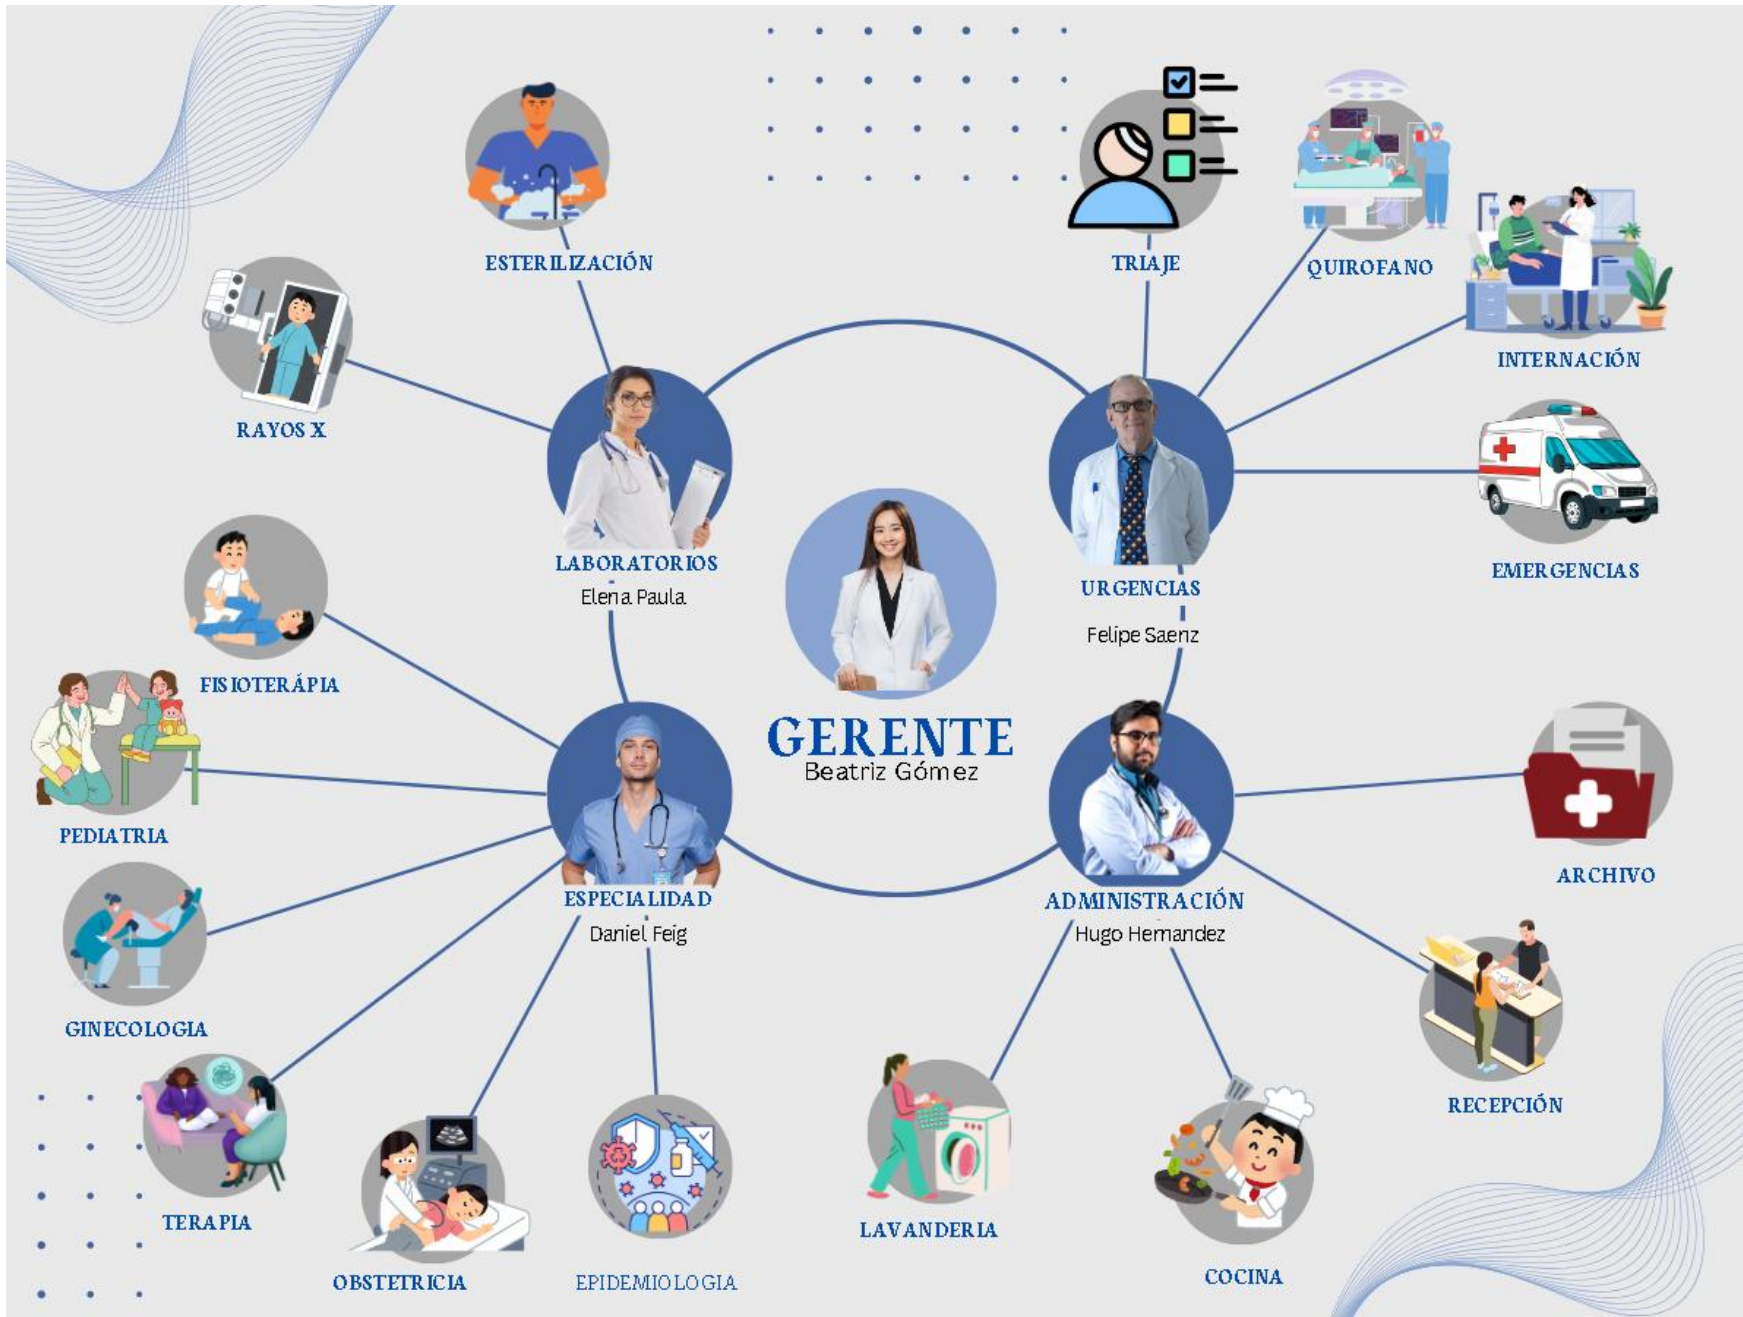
ESTERILIZACIÓN

TRIAJE

QUIROFANO

INTERNACIÓN

RAYOS X

LABORATORIOS
Elena Paula

URGENCIAS
Felipe Saenz

EMERGENCIAS

FISIOTERÁPIA

PEDIATRIA

GERENTE
Beatriz Gómez

ARCHIVO

ESPECIALIDAD
Daniel Feig

ADMINISTRACIÓN
Hugo Hernandez

GINECOLOGIA

RECEPCIÓN

TERAPIA

OBSTETRICIA

EPIDEMIOLOGIA

LAVANDERIA

COCINA